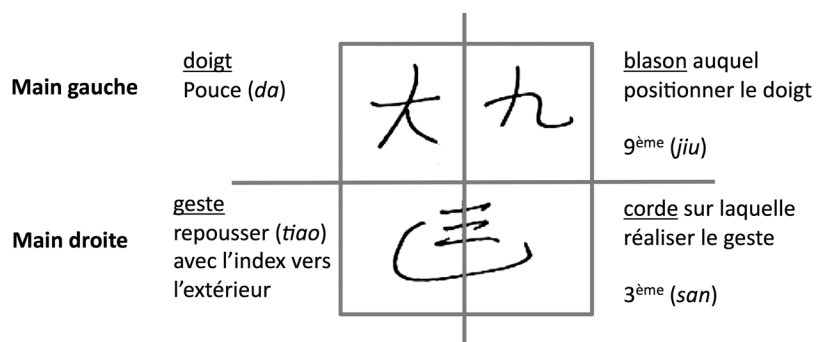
Main gauche

doigt
Pouce (*da*)

大 九

blason auquel positionner le doigt

$9^{ème}$ (*jiu*)

Main droite

geste
repousser (*tiao*) avec l'index vers l'extérieur

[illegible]

corde sur laquelle réaliser le geste

$3^{ème}$ (*san*)